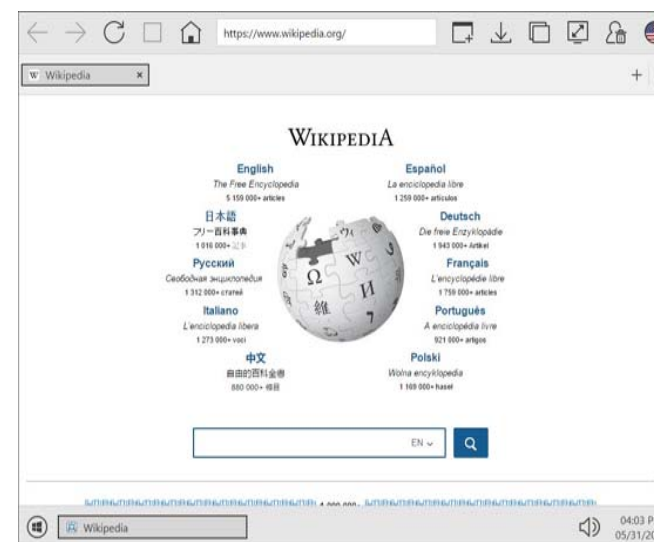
https://www.wikipedia.org/

Wikipedia ×

+

WIKIPEDIA

English
The Free Encyclopedia
5 159 000+ articles

Español
La enciclopedia libre
1 259 000+ artículos

日本語
フリー百科事典
1 016 000+ 記事

Deutsch
Die freie Enzyklopädie
1 943 000+ Artikel

Русский
Свободная энциклопедия
1 312 000+ статей

Français
L'encyclopédie libre
1 759 000+ articles

Italiano
L'enciclopedia libera
1 273 000+ voci

Português
A enciclopédia livre
921 000+ artigos

中文
自由的百科全書
880 000+ 條目

Polski
Wolna encyklopedia
1 169 000+ haseł

EN

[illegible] 1 000 000+ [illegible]

Wikipedia

04:03 P
05/31/20